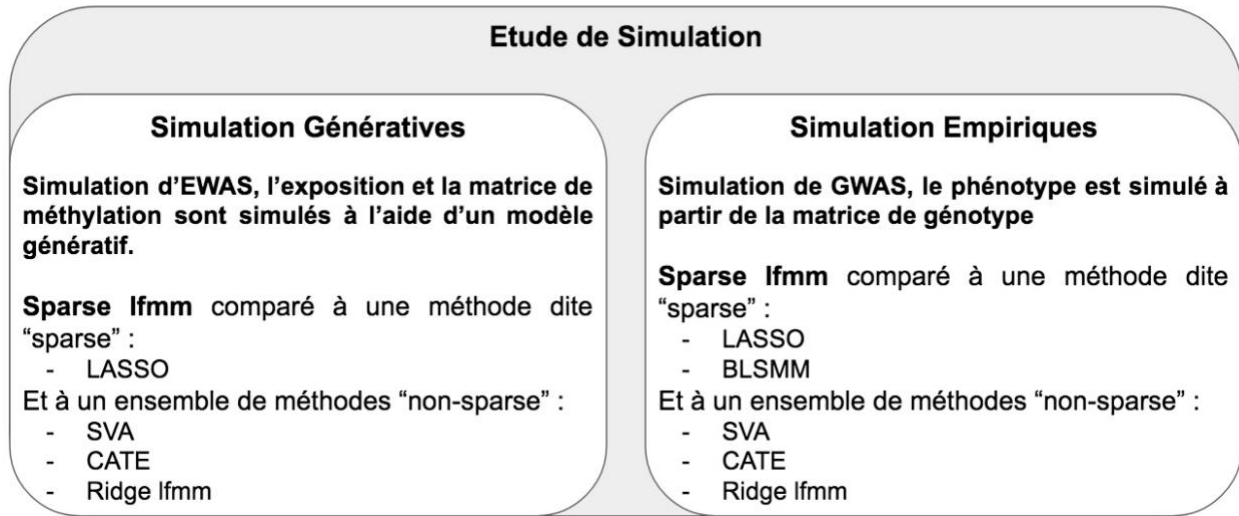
Etude de Simulation

Simulation Génératives

Simulation d'EWAS, l'exposition et la matrice de méthylation sont simulés à l'aide d'un modèle génératif.

Sparse lfmm comparé à une méthode dite "sparse" :
- LASSO
Et à un ensemble de méthodes "non-sparse" :
- SVA
- CATE
- Ridge lfmm

Simulation Empiriques

Simulation de GWAS, le phénotype est simulé à partir de la matrice de génotype

Sparse lfmm comparé à une méthode dite "sparse" :
- LASSO
- BLSMM
Et à un ensemble de méthodes "non-sparse" :
- SVA
- CATE
- Ridge lfmm